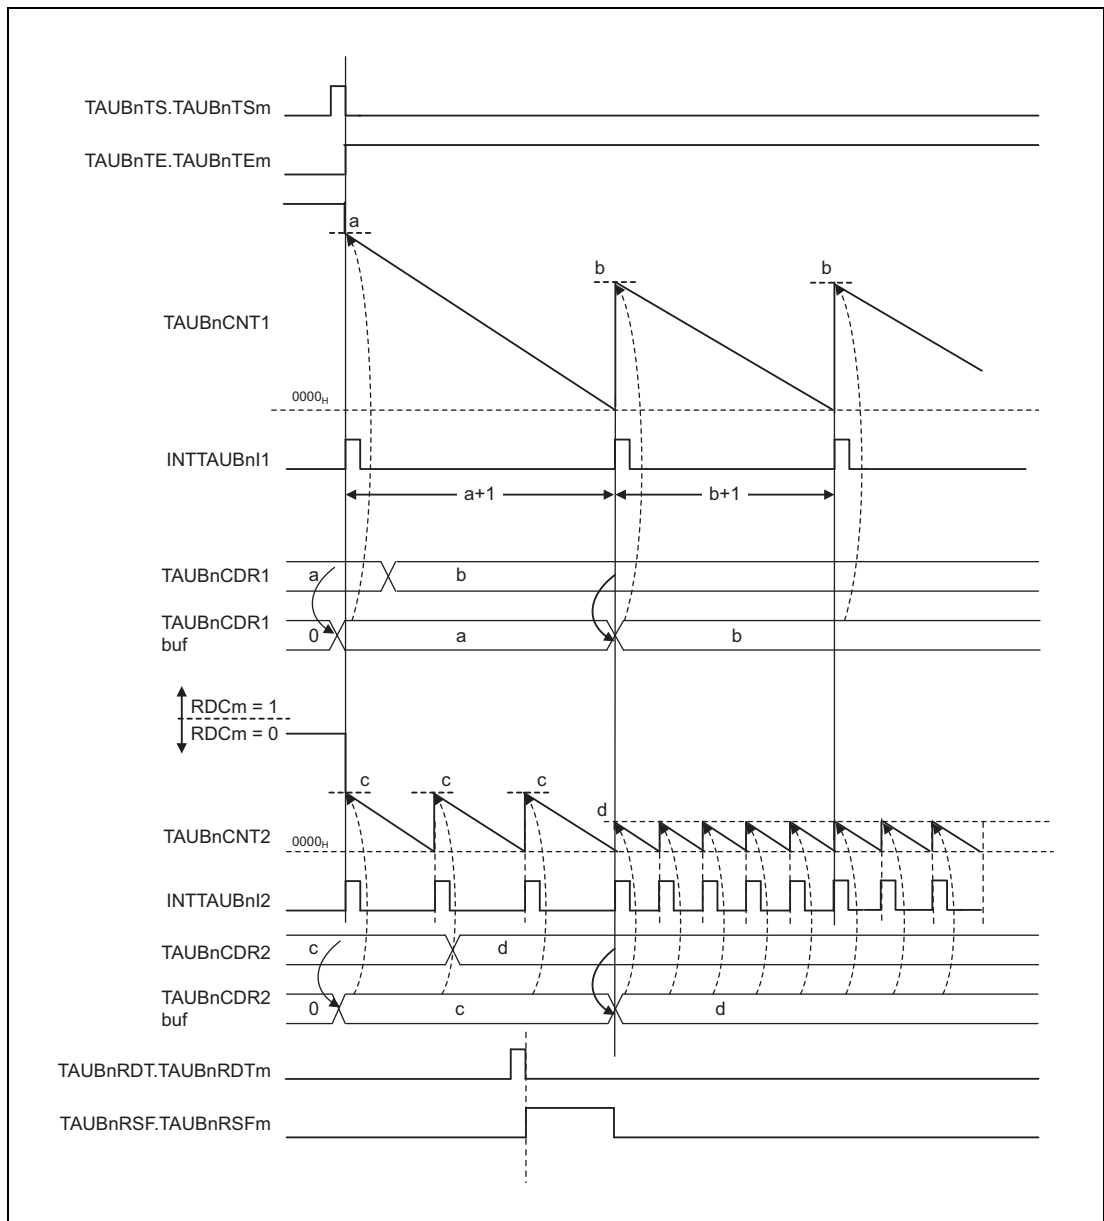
TAUBnTS.TAUBnTSm

TAUBnTE.TAUBnTEm

a

b

b

TAUBnCNT1

$0000_H$

INTTAUBnI1

a+1

b+1

TAUBnCDR1

a

b

TAUBnCDR1 buf

0

a

b

RDCm = 1

RDCm = 0

c

c

c

d

TAUBnCNT2

$0000_H$

INTTAUBnI2

TAUBnCDR2

c

d

TAUBnCDR2 buf

0

c

d

TAUBnRDT.TAUBnRDTm

TAUBnRSF.TAUBnRSFm